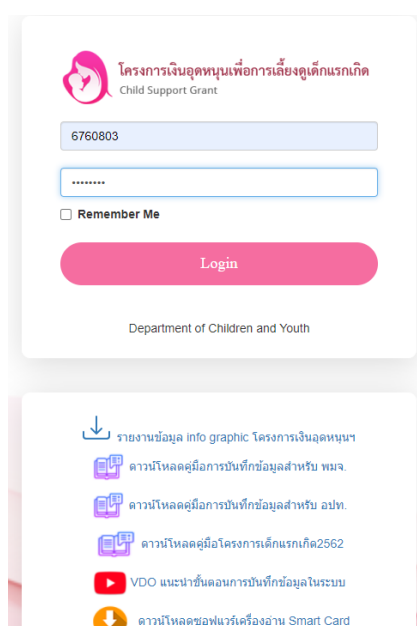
โครงการเงินอุดหนุนเพื่อการเลี้ยงดูเด็กแรกเกิด
Child Support Grant

6760803

••••••••

Remember Me

Login

Department of Children and Youth

รายงานข้อมูล info graphic โครงการเงินอุดหนุนฯ

ดาวน์โหลดคู่มือการบันทึกข้อมูลสำหรับ พมจ.

ดาวน์โหลดคู่มือการบันทึกข้อมูลสำหรับ อปท.

ดาวน์โหลดคู่มือโครงการเด็กแรกเกิด2562

VDO แนะนำขั้นตอนการบันทึกข้อมูลในระบบ

ดาวน์โหลดซอฟแวร์เครื่องอ่าน Smart Card